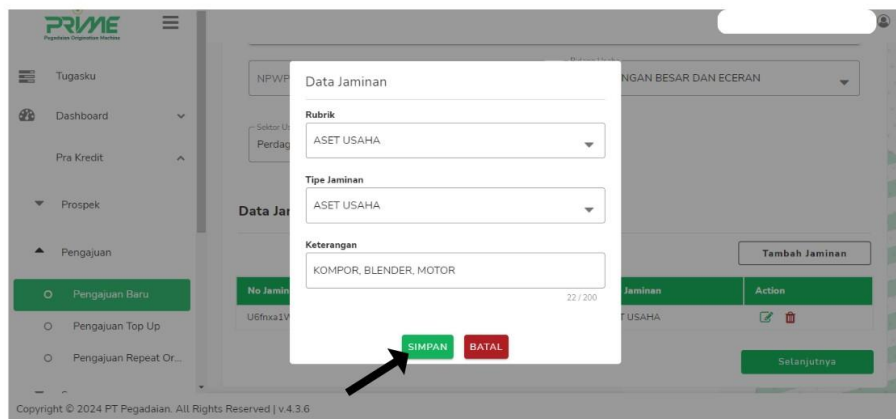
PRIME
Pegadaian Originator Machine

Tugasku

Dashboard

Pra Kredit

Prospek

Pengajuan

Pengajuan Baru

Pengajuan Top Up

Pengajuan Repeat Or...

NPWP

Sektor Usaha
Perdag

Bidang Usaha
NGAN BESAR DAN ECERAN

Data Jar

Tambah Jaminan

| No Jamin | Jaminan | Action |
|---|---|---|
| U6fnxa1V | T USAHA | |

Selanjutnya

Data Jaminan

Rubrik
ASET USAHA

Tipe Jaminan
ASET USAHA

Keterangan
KOMPOR, BLENDER, MOTOR
22 / 200

SIMPAN
BATAL

Copyright © 2024 PT Pegadaian. All Rights Reserved | v.4.3.6